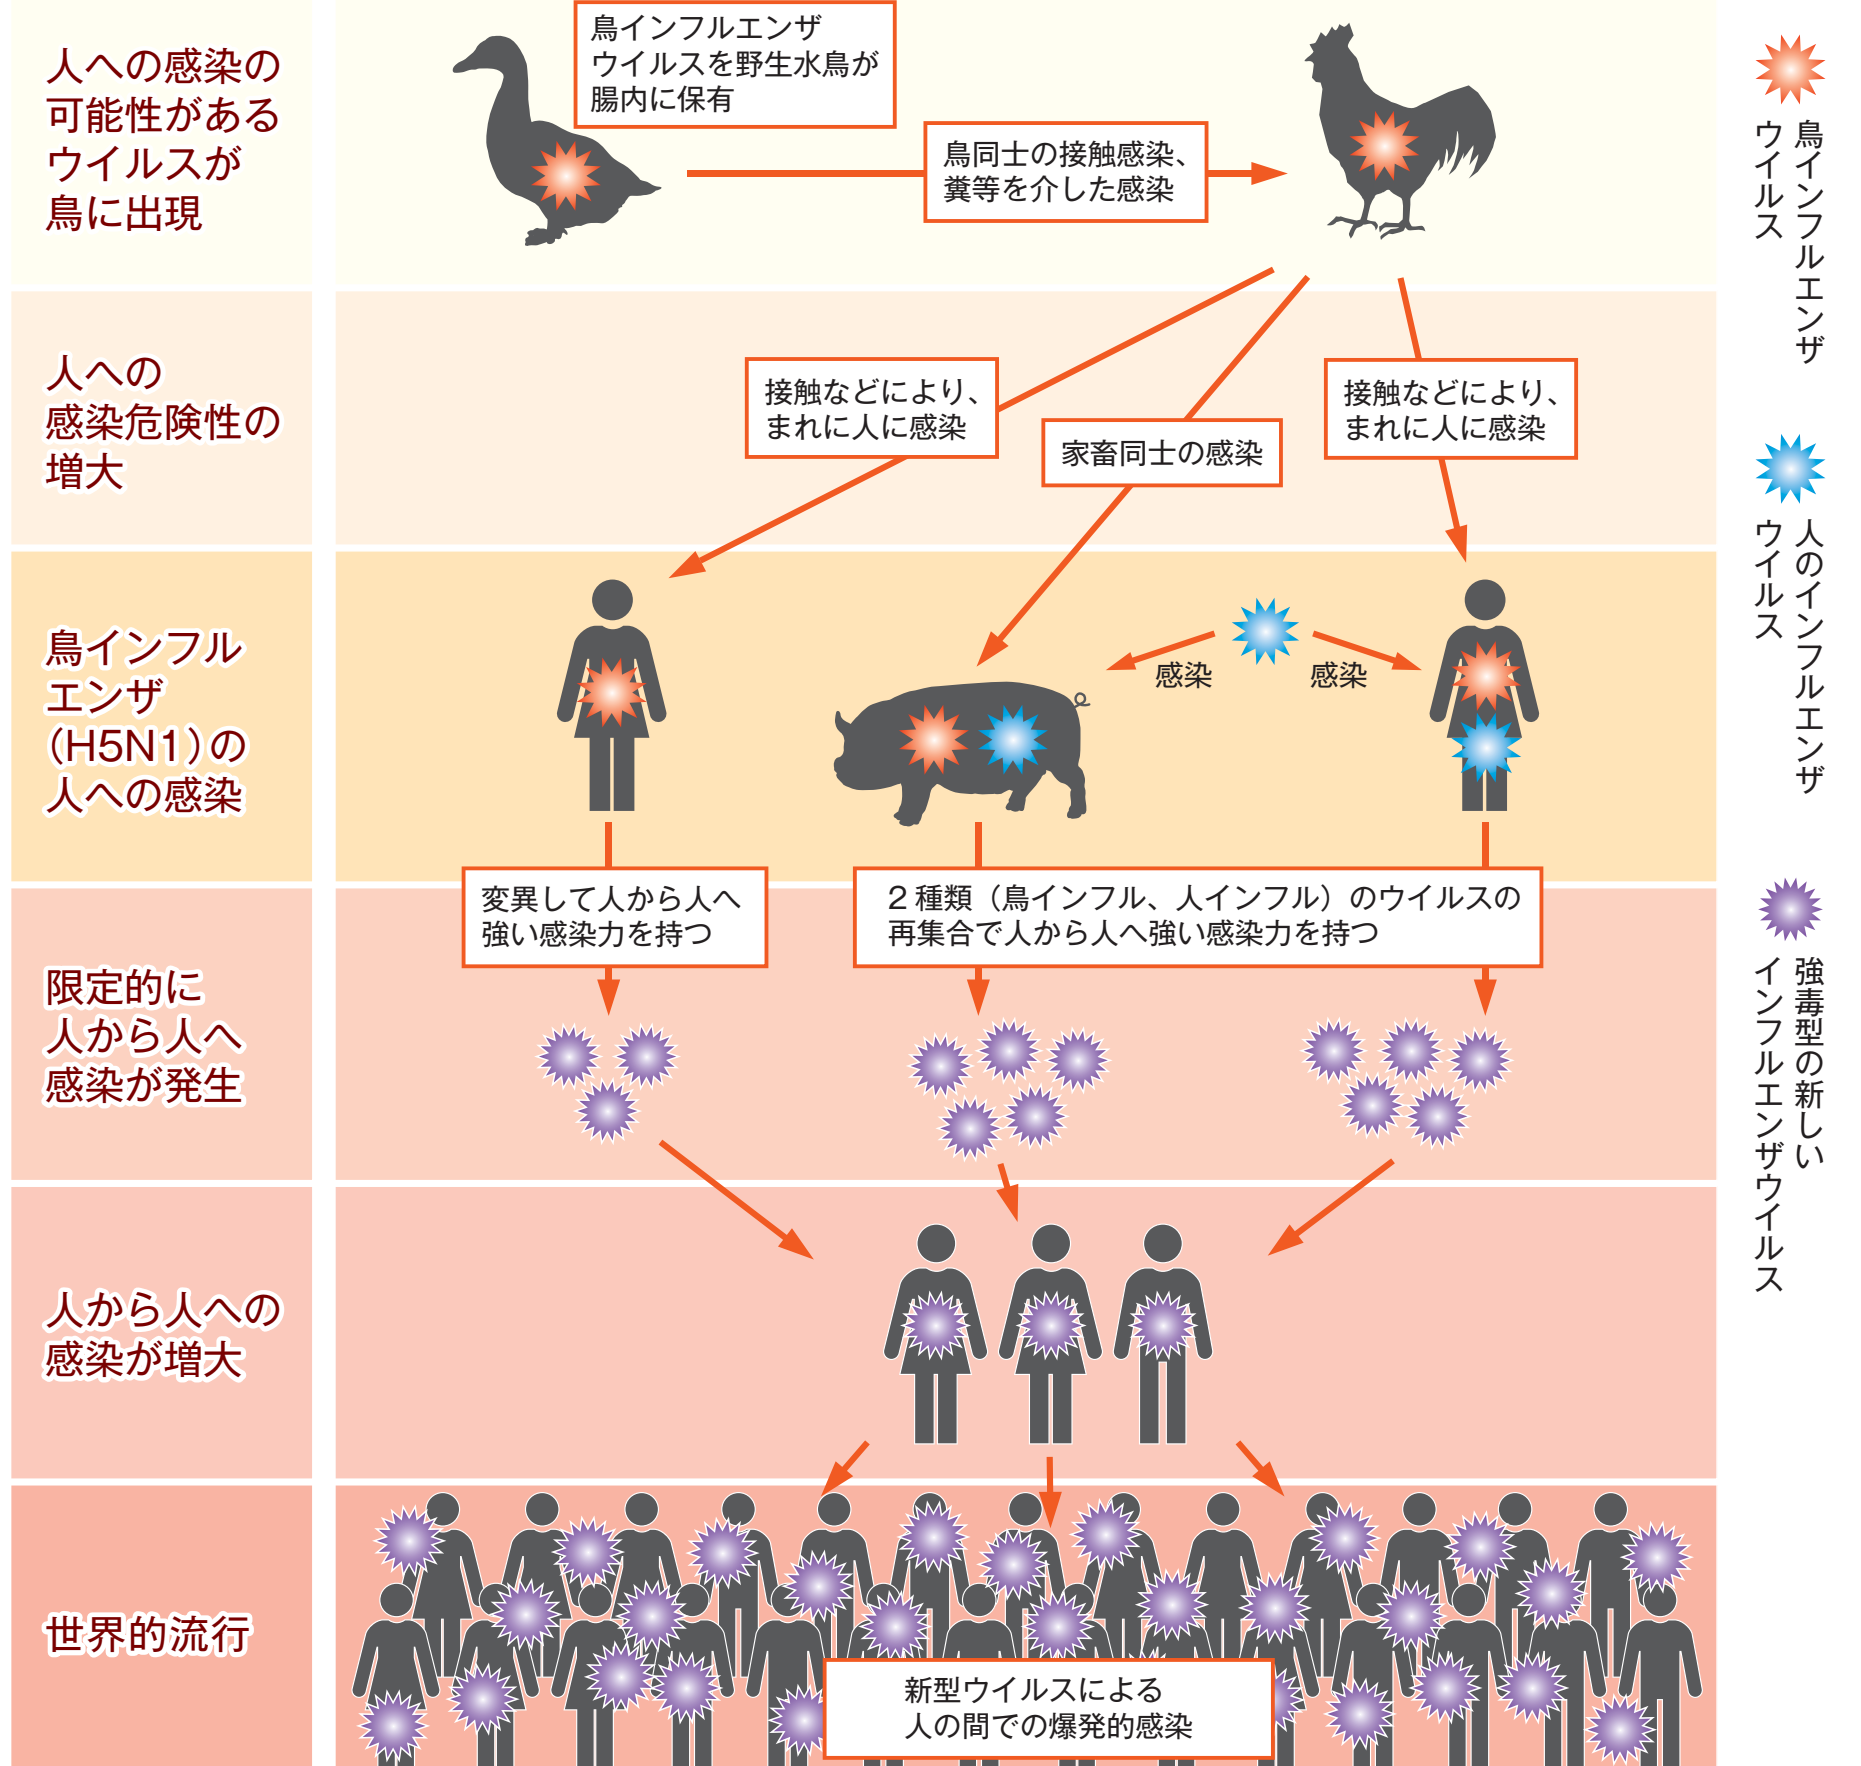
人への感染の可能性があるウイルスが鳥に出現

鳥インフルエンザウイルスを野生水鳥が腸内に保有

鳥同士の接触感染、糞等を介した感染

鳥インフルエンザウイルス

人への感染危険性の増大

接触などにより、まれに人に感染

家畜同士の感染

接触などにより、まれに人に感染

人のインフルエンザウイルス

鳥インフルエンザ(H5N1)の人への感染

感染

感染

変異して人から人へ強い感染力を持つ

2種類（鳥インフル、人インフル）のウイルスの再集合で人から人へ強い感染力を持つ

強毒型の新しいインフルエンザウイルス

限定的に人から人へ感染が発生

人から人への感染が増大

世界的流行

新型ウイルスによる人の間での爆発的感染